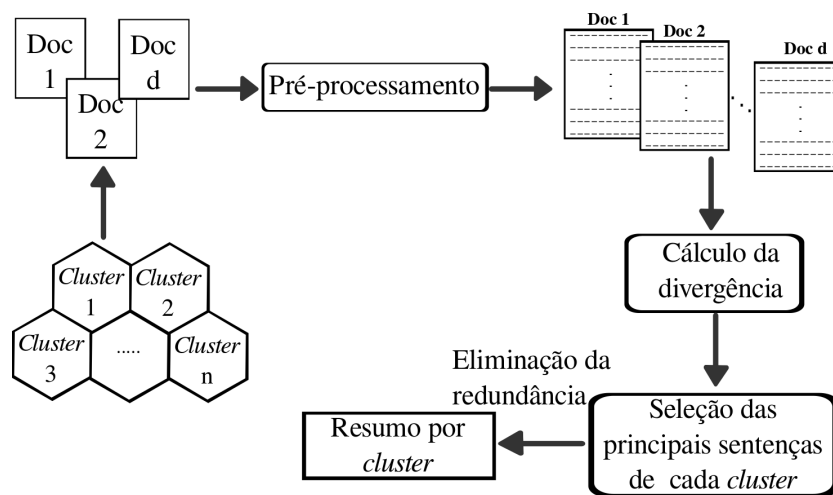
Doc 1

Doc d

Doc 2

Pré-processamento

Doc 1

Doc 2

Doc d

Cluster 1

Cluster 2

Cluster 3

.....

Cluster n

Cálculo da divergência

Eliminação da redundância

Seleção das principais sentenças de cada cluster

Resumo por cluster